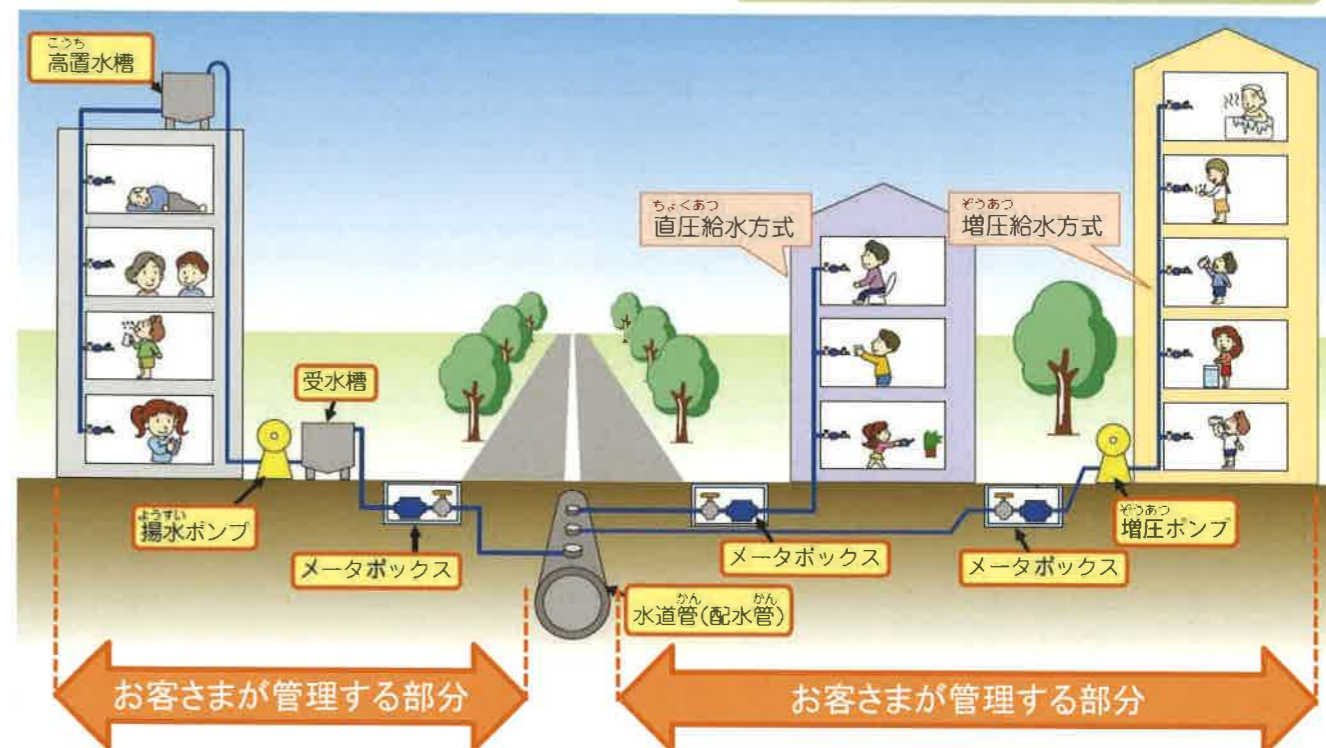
こうち
高置水槽

ちょくあつ
直圧給水方式

ぞうあつ
増圧給水方式

受水槽

ようすい
揚水ポンプ

メータボックス

メータボックス

メータボックス

ぞうあつ
増圧ポンプ

かん　かん
水道管(配水管)

お客さまが管理する部分

お客さまが管理する部分